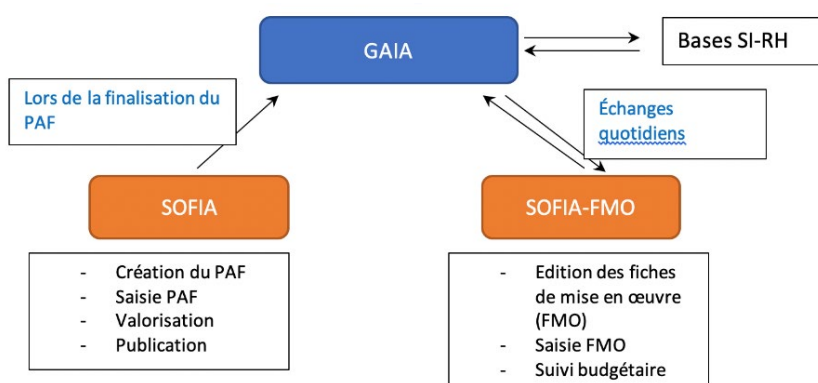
GAIA

Bases SI-RH

Lors de la finalisation du PAF

Échanges quotidiens

SOFIA

SOFIA-FMO

- Création du PAF
- Saisie PAF
- Valorisation
- Publication

- Edition des fiches de mise en œuvre (FMO)
- Saisie FMO
- Suivi budgétaire